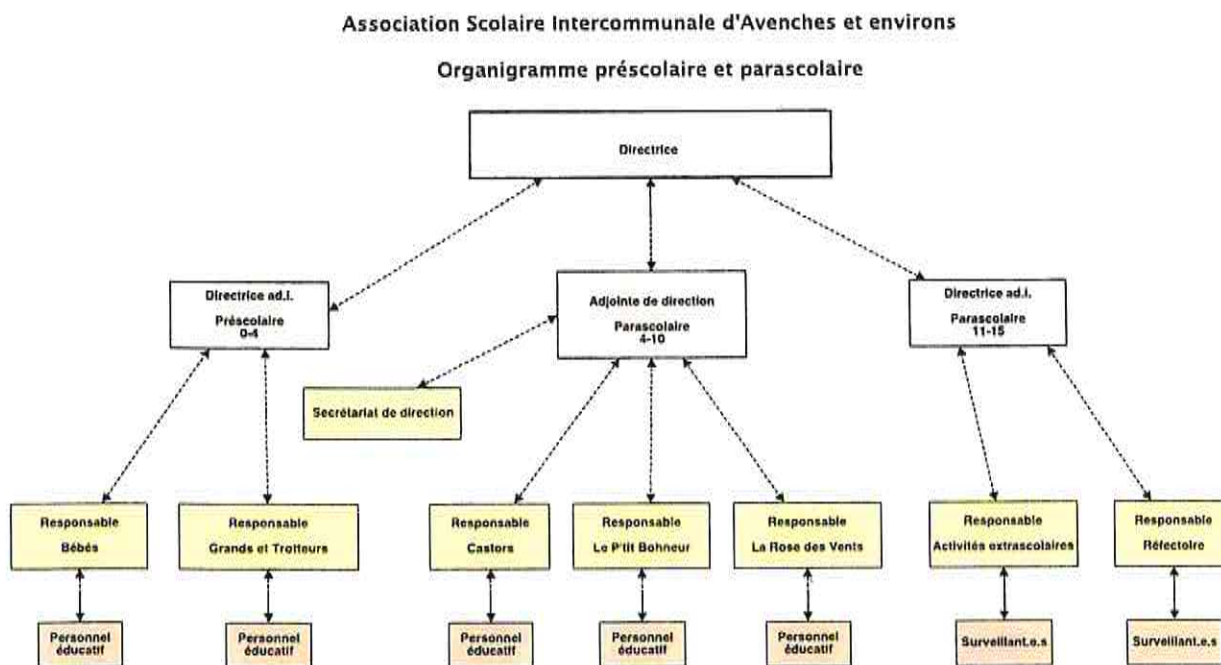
Association Scolaire Intercommunale d'Avenches et environs

Organigramme préscolaire et parascolaire

Directrice

Directrice ad.i.

Préscolaire
0-4

Adjointe de direction

Parascolaire
4-10

Directrice ad.i.

Parascolaire
11-15

Secrétariat de direction

Responsable
Bébés

Responsable
Grands et Trotteurs

Responsable
Castors

Responsable
Le P'tit Bohneur

Responsable
La Rose des Vents

Responsable
Activités extrascolaires

Responsable
Réfectoire

Personnel éducatif

Personnel éducatif

Personnel éducatif

Personnel éducatif

Personnel éducatif

Surveillant.e.s

Surveillant.e.s